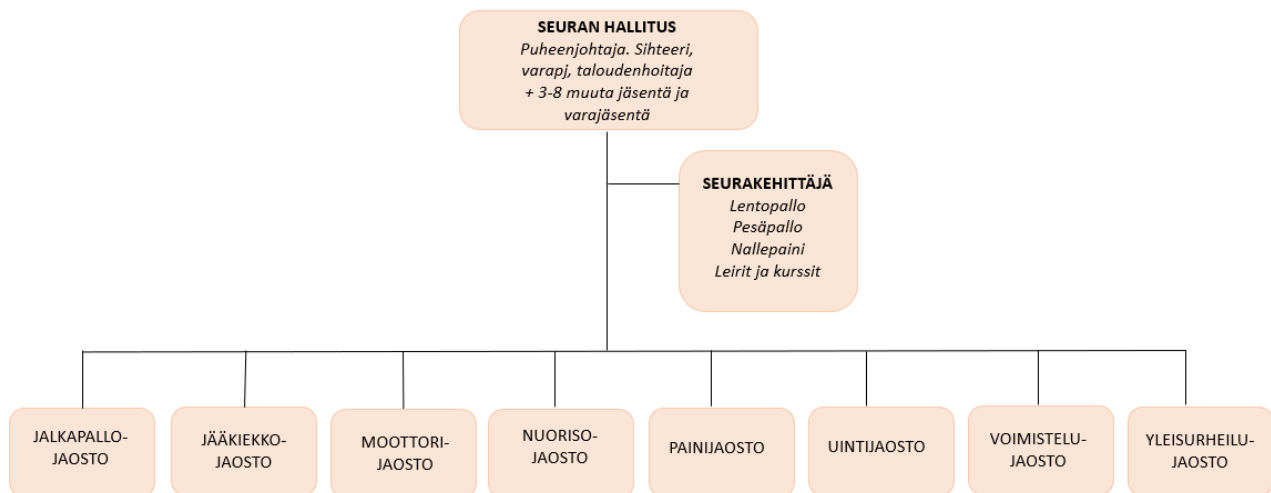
SEURAN HALLITUS
Puheenjohtaja. Sihteeri, varapj, taloudenhoitaja + 3-8 muuta jäsentä ja varajäsentä

SEURAKEHITTÄJÄ
Lentopallo
Pesäpallo
Nallepaini
Leirit ja kurssit

JALKAPALLO-JAOSTO

JÄÄKIEKKO-JAOSTO

MOOTTORI-JAOSTO

NUORISO-JAOSTO

PAINIJAOSTO

UINTIJAOSTO

VOIMISTELU-JAOSTO

YLEISURHEILU-JAOSTO